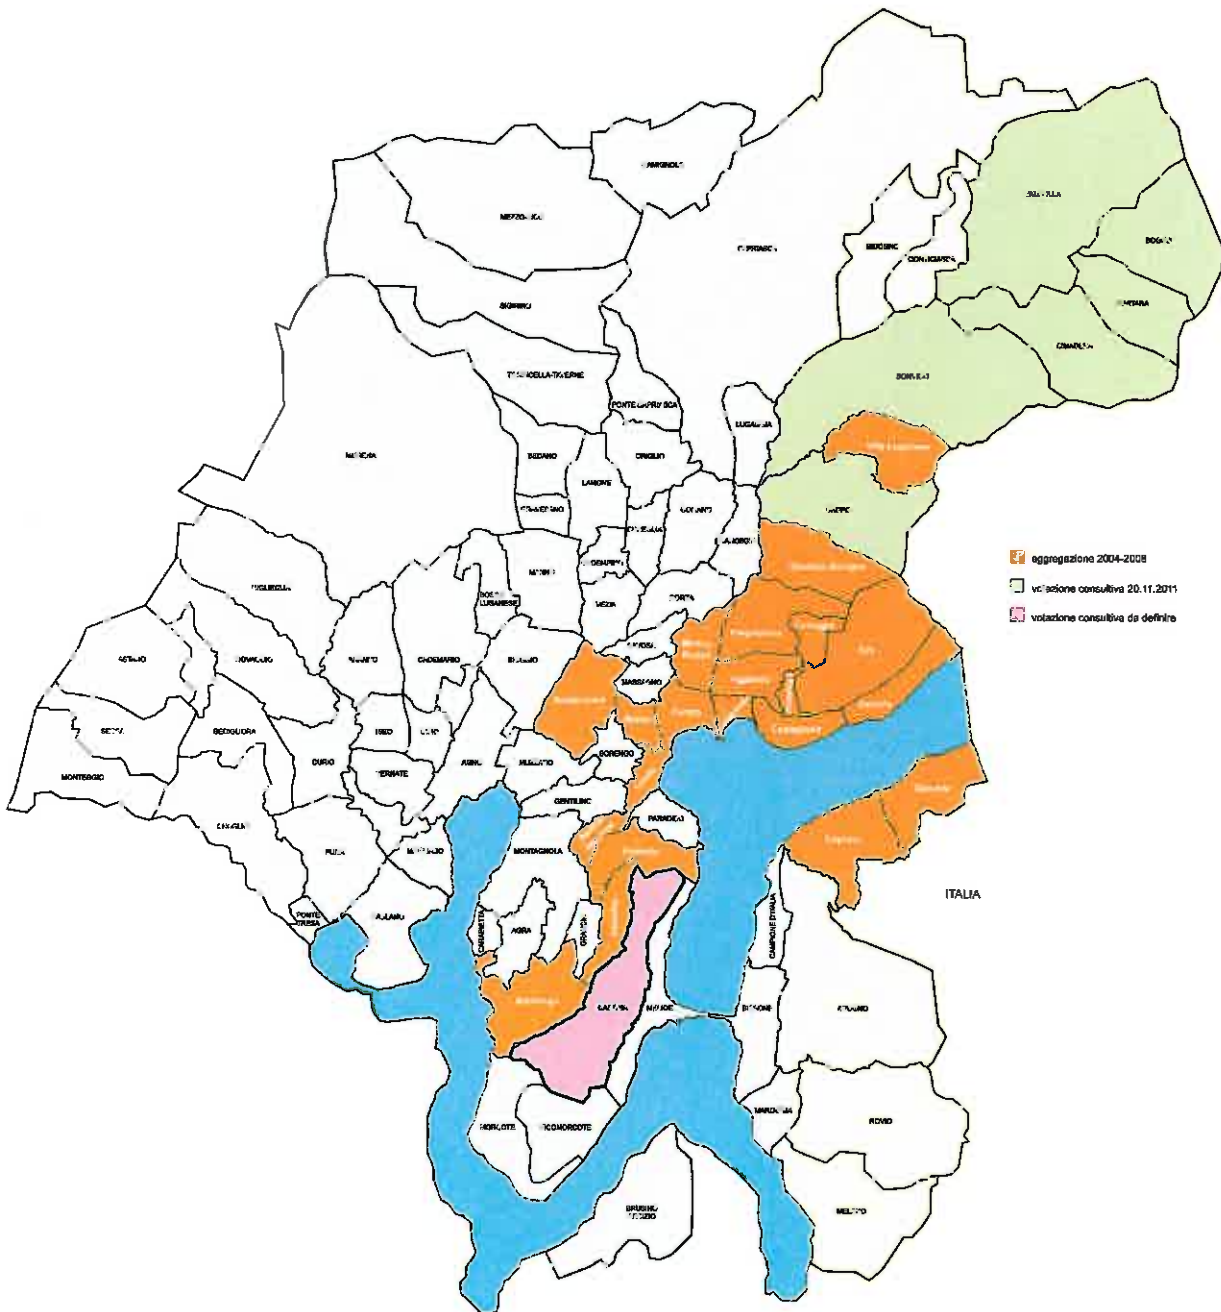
CAMIGNOLO

MEZZOVICO

ISONE

CAPRIASCA

MEDEGLIA

SIGIRINO

CONTONE

BIGORIO

TORRICELLA-TAVERNE

SONVICO

CIMADERA

PONTE CAPRIASCA

LUGAGGIA

ARANNO

BEDANO

ORIGLIO

CADEMPINO

CANOBBIO

LAMONE

DINO

VEZIA

PORZA

CADEMARIO

MUZZANO

SORENGO

SONVICO

SAVOSA

PAZZALLO

VILLA LUGANESE

ASTANO

NOVAGGIO

SESSA

BEDIGLIORA

MONTEGGIO

CROGLIO

MAGLIASO

PURA

PONTE TRESA

CARABIETTA

AGRA

GRANCIA

MONTAGNOLA

GENTILINO

MUZZANO

ARANNO

BIOGGIO

BOSCO LUGANESE

CARONA

MORCOTE

VICO MORCOTE

BRUSINO ARSIZIO

MELIDE

BISSONE

CAMPIONE D'ITALIA

MARONI

ARAGNO

ROVIO

MELANO

ITALIA

eggregazione 2004-2008

votazione consultiva 20.11.2011

votazione consultiva da definire